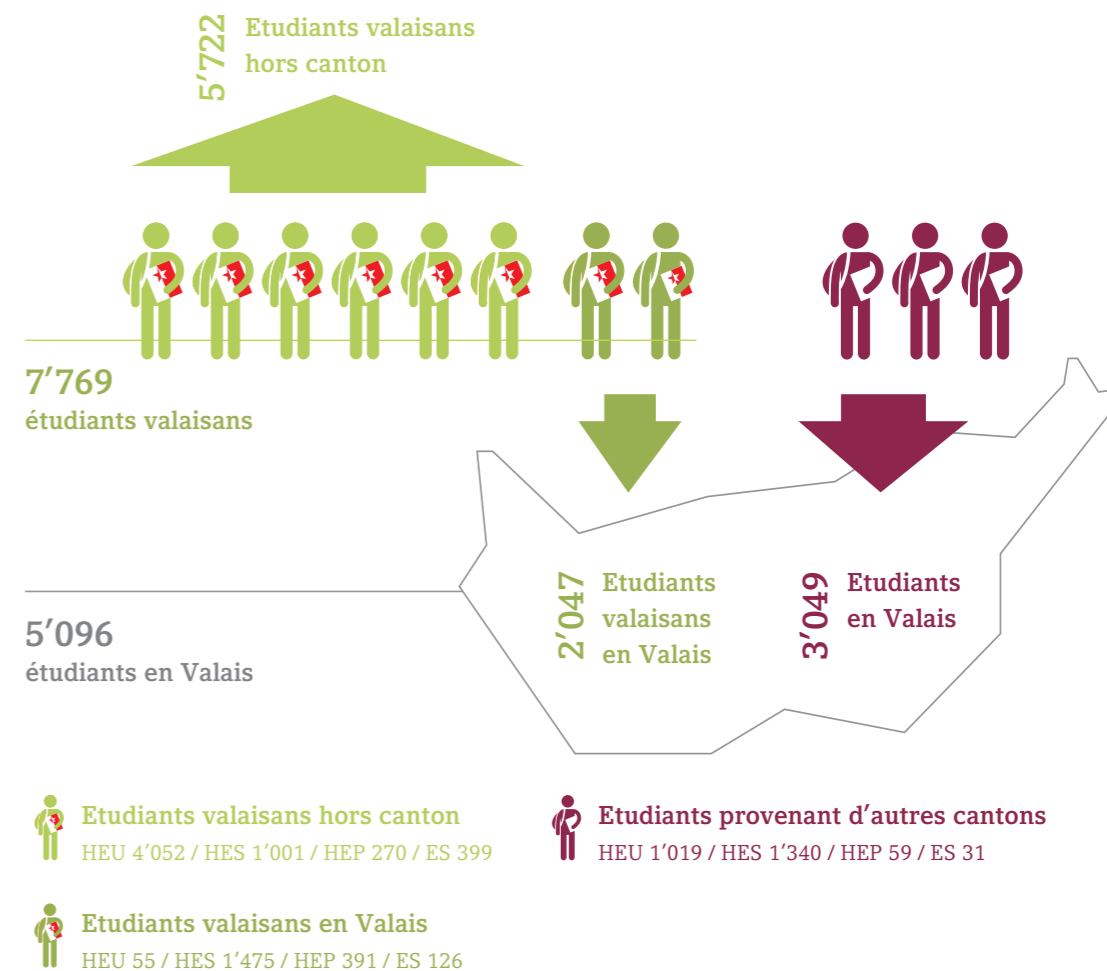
5’722 Etudiants valaisans hors canton

7’769
étudiants valaisans

2’047 Etudiants valaisans en Valais

3’049 Etudiants en Valais

5’096
étudiants en Valais

Etudiants valaisans hors canton
HEU 4’052 / HES 1’001 / HEP 270 / ES 399

Etudiants provenant d’autres cantons
HEU 1’019 / HES 1’340 / HEP 59 / ES 31

Etudiants valaisans en Valais
HEU 55 / HES 1’475 / HEP 391 / ES 126